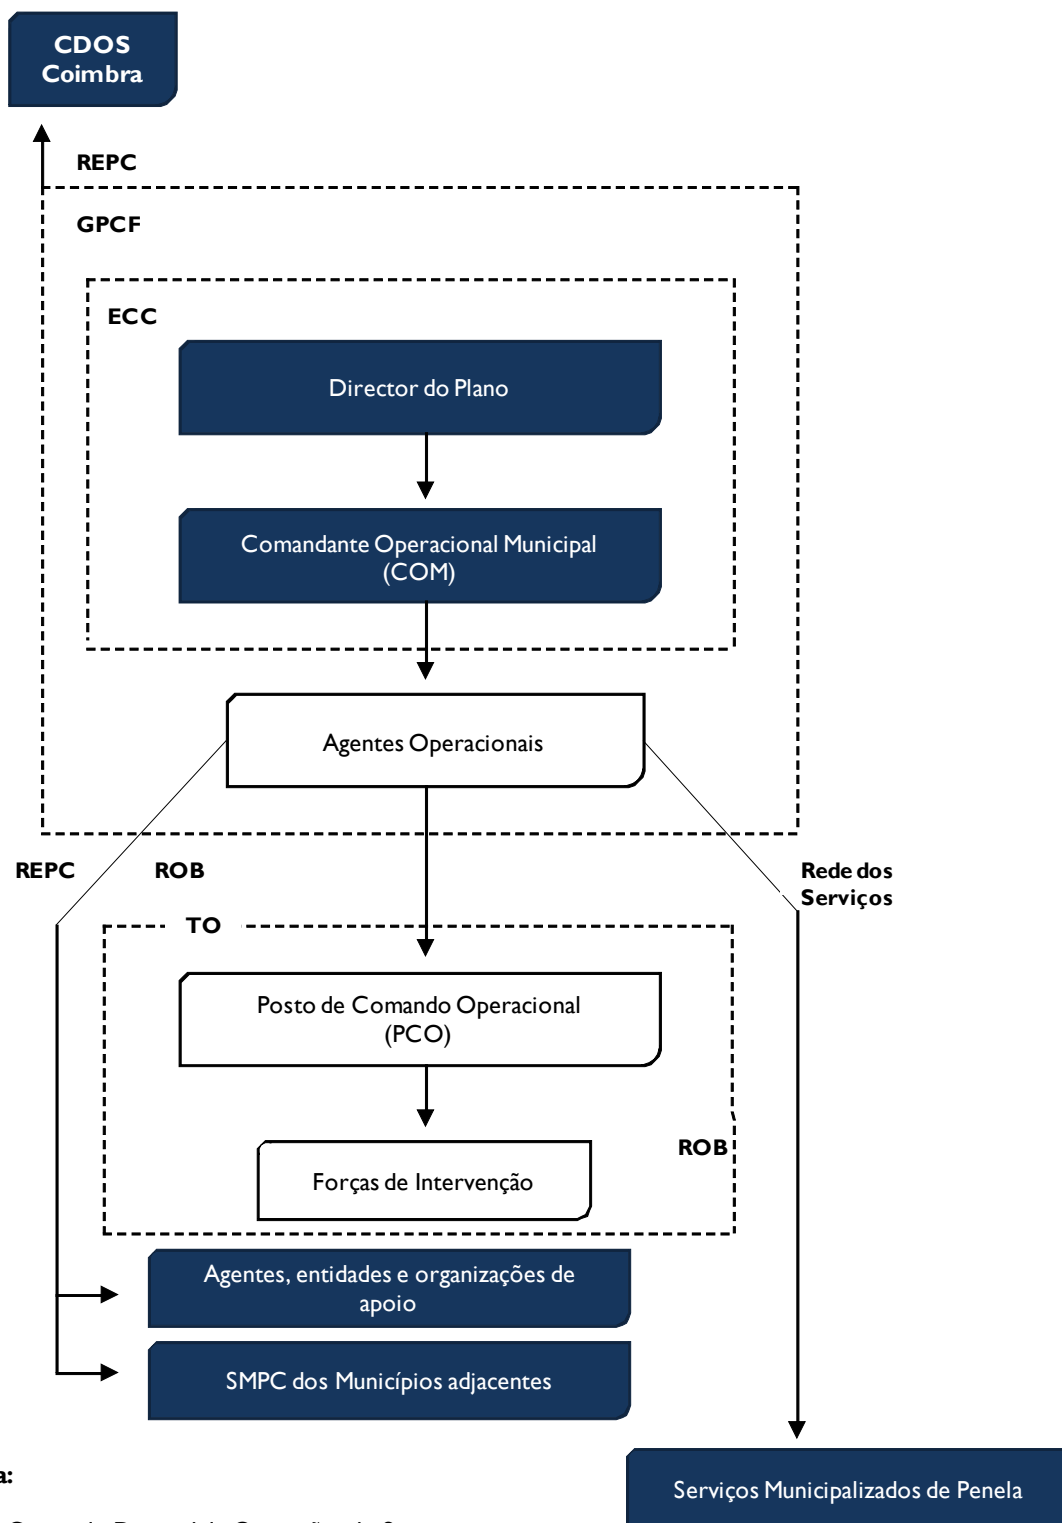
CDOS Coimbra

REPC

GPCF

ECC

Director do Plano

Comandante Operacional Municipal (COM)

Agentes Operacionais

REPC

ROB

Rede dos Serviços

TO

Posto de Comando Operacional (PCO)

Forças de Intervenção

ROB

Agentes, entidades e organizações de apoio

SMPC dos Municípios adjacentes

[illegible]a:

Serviços Municipalizados de Penela

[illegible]